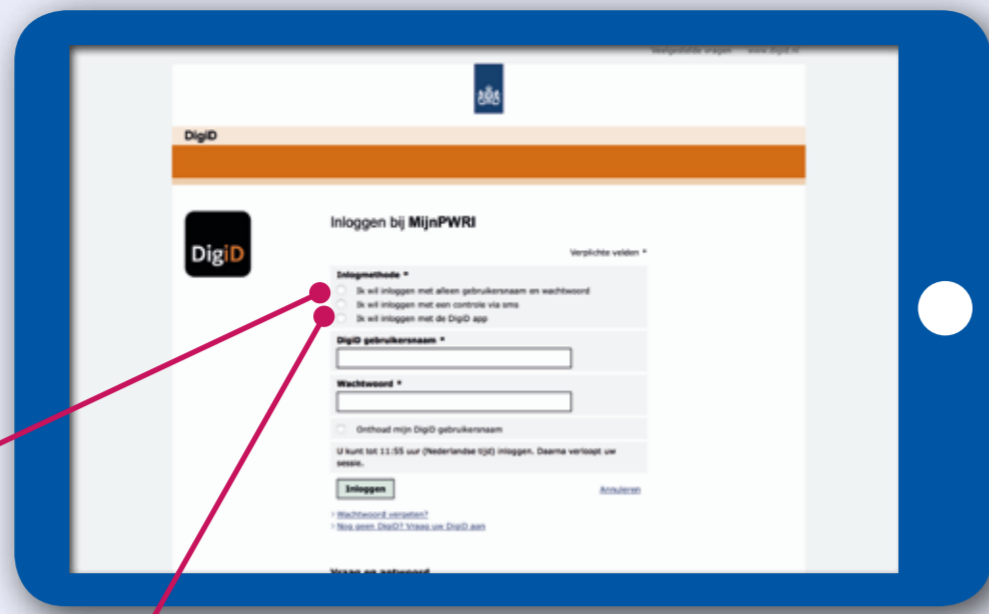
Veelgestelde vragen www.digid.nl

DigiD

DigiD

Inloggen bij MijnPWRI

Verplichte velden *

Inlogmethode *

Ik wil inloggen met alleen gebruikersnaam en wachtwoord

Ik wil inloggen met een controle via sms

Ik wil inloggen met de DigiD app

DigiD gebruikersnaam *

Wachtwoord *

Onthoud mijn DigiD gebruikersnaam

U kunt tot 11:55 uur (Nederlandse tijd) inloggen. Daarna verloopt uw sessie.

Inloggen

Annuleren

> Wachtwoord vergeten?

> Nog geen DigiD? Vraag uw DigiD aan

Vraag en antwoord